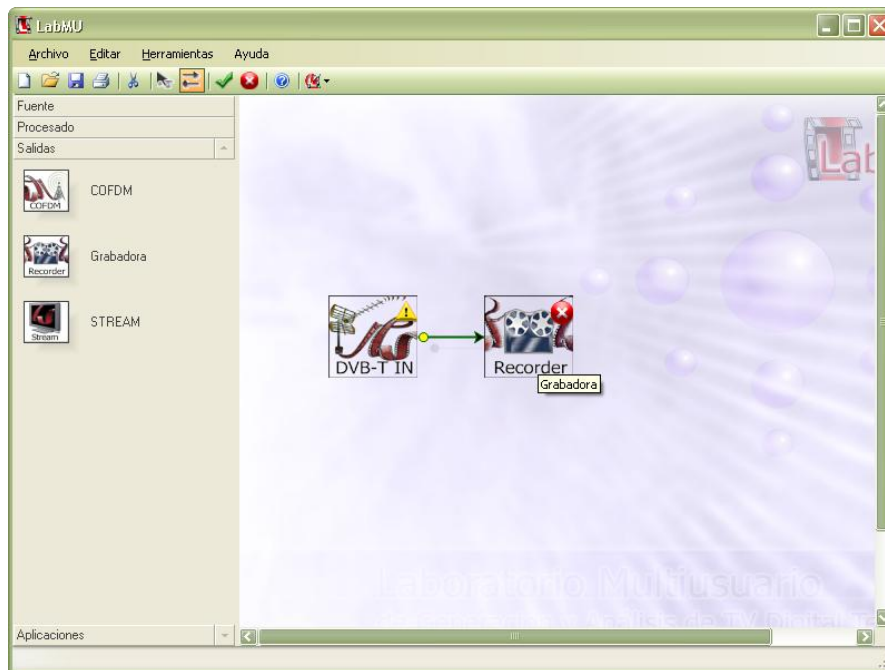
LabMU

Archivo Editar Herramientas Ayuda

Fuente
Procesado
Salidas

COFDM
COFDM

Recorder
Grabadora

Stream
STREAM

Aplicaciones

DVB-T IN

Recorder

Grabadora

Lab

Laboratorio Multiusuario

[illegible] Análisis de T.V. Digital T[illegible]